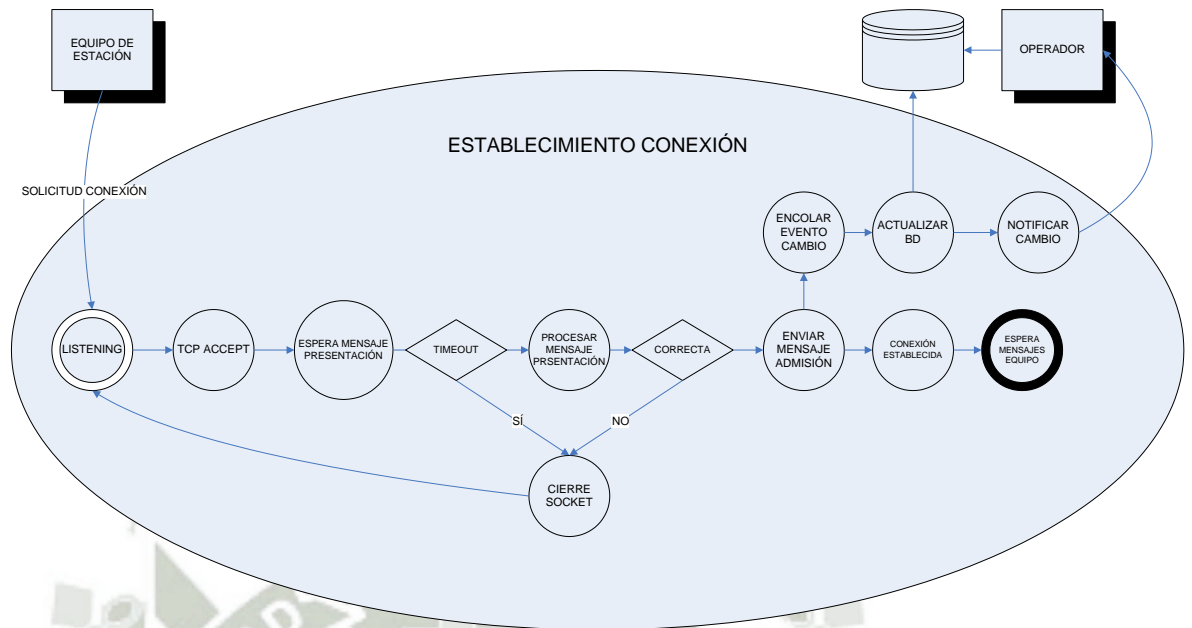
EQUIPO DE ESTACIÓN

OPERADOR

ESTABLECIMIENTO CONEXIÓN

SOLICITUD CONEXIÓN

ENCOLAR EVENTO CAMBIO

ACTUALIZAR BD

NOTIFICAR CAMBIO

LISTENING

TCP ACCEPT

ESPERA MENSAJE PRESENTACIÓN

TIMEOUT

PROCESAR MENSAJE PRSENTACIÓN

CORRECTA

ENVIAR MENSAJE ADMISIÓN

CONEXIÓN ESTABLECIDA

ESPERA MENSAJES EQUIPO

SÍ

NO

CIERRE SOCKET